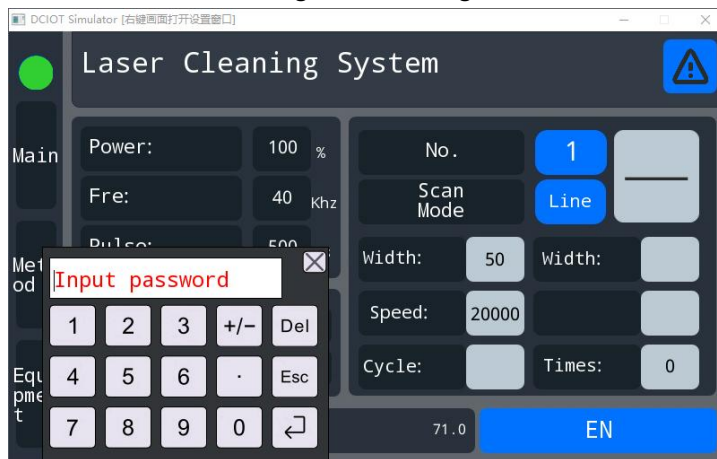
DCIOT Simulator [右键画面打开设置窗口]

Laser Cleaning System

Main

Met od

Equ pme t

Power: 100 %

Fre: 40 Khz

Pulse: 500

Input password

1 2 3 +/- Del

4 5 6 · Esc

7 8 9 0

No. 1

Scan Mode Line

Width: 50 Width:

Speed: 20000

Cycle: Times: 0

71.0

EN